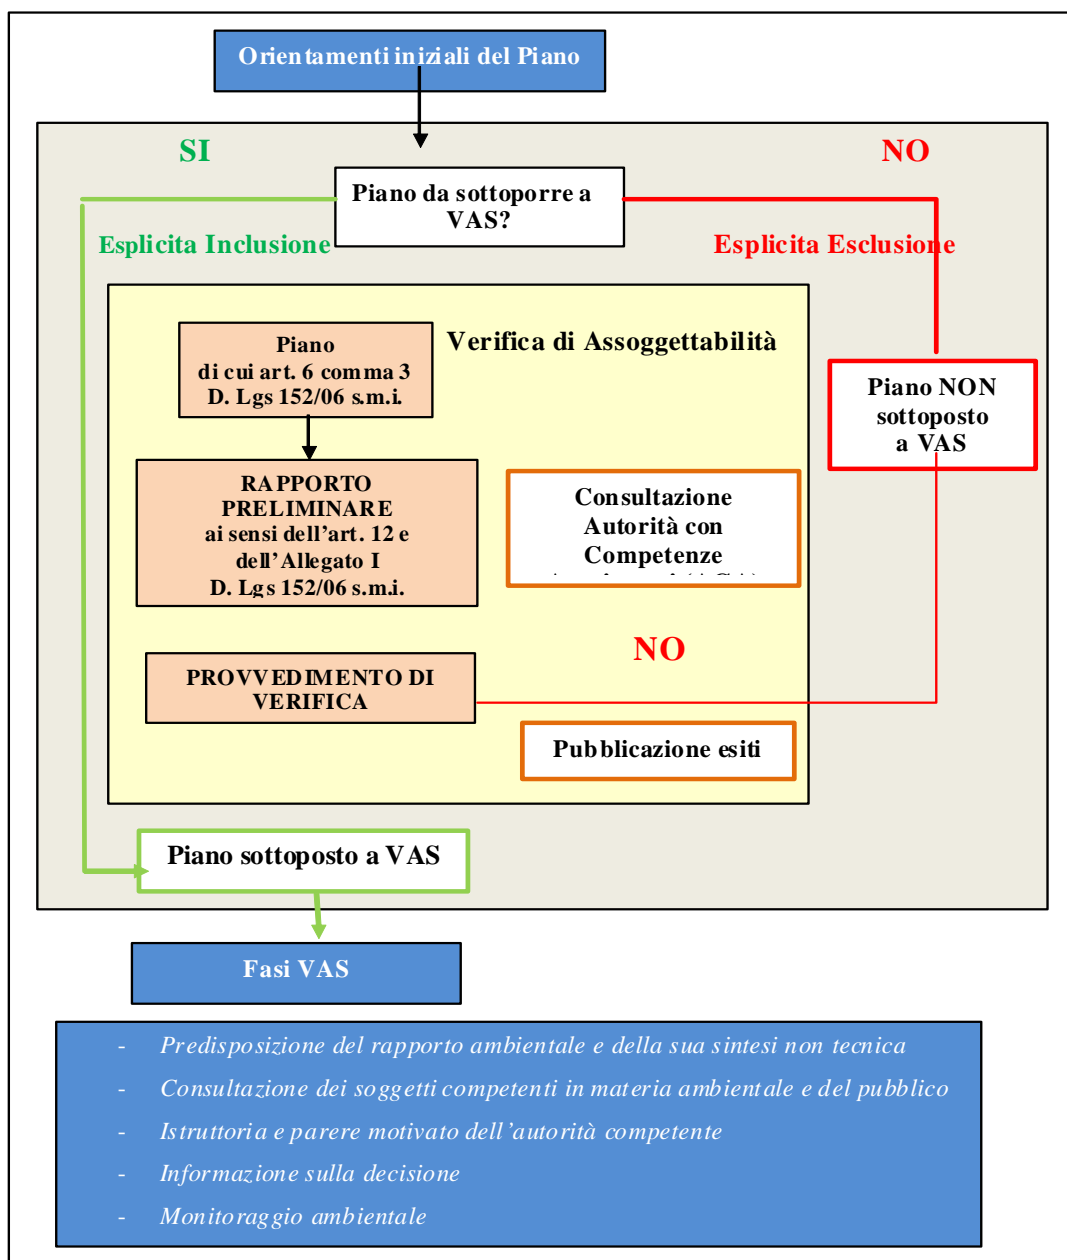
Orientamenti iniziali del Piano

SI

NO

Piano da sottoporre a VAS?

Esplicita Inclusione

Esplicita Esclusione

Verifica di Assoggettabilità

Piano di cui art. 6 comma 3 D. Lgs 152/06 s.m.i.

Piano NON sottoposto a VAS

RAPPORTO PRELIMINARE ai sensi dell'art. 12 e dell'Allegato I D. Lgs 152/06 s.m.i.

Consultazione Autorità con Competenze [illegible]

NO

PROVVEDIMENTO DI VERIFICA

Pubblicazione esiti

Piano sottoposto a VAS

Fasi VAS

- Predisposizione del rapporto ambientale e della sua sintesi non tecnica
- Consultazione dei soggetti competenti in materia ambientale e del pubblico
- Istruttoria e parere motivato dell'autorità competente
- Informazione sulla decisione
- Monitoraggio ambientale